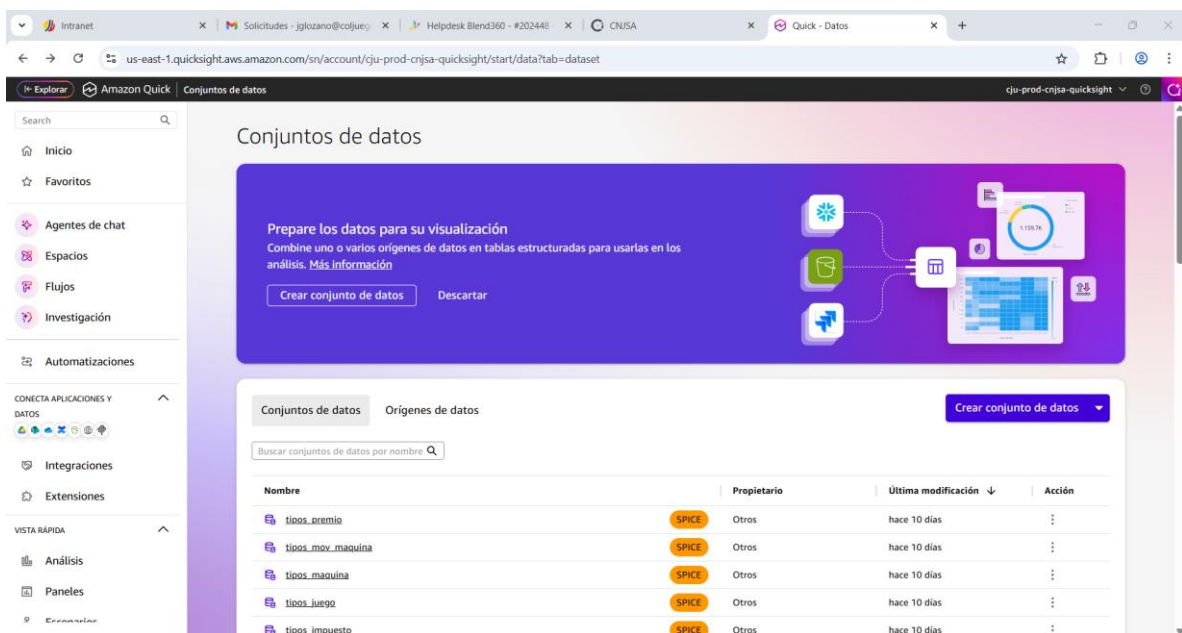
Intranet | Solicitudes - jglozano@coljueg | Helpdesk Blend360 - #202448 | CNJSA | Quick - Datos

us-east-1.quicksight.aws.amazon.com/sn/account/cju-prod-cnjsa-quicksight/start/data?tab=dataset

Explorar | Amazon Quick | Conjuntos de datos | cju-prod-cnjsa-quicksight

Search
Inicio
Favoritos
Agentes de chat
Espacios
Flujos
Investigación
Automatizaciones
CONECTA APLICACIONES Y DATOS
Integraciones
Extensiones
VISTA RÁPIDA
Análisis
Paneles
Escenarios

Conjuntos de datos

Prepare los datos para su visualización
Combine uno o varios orígenes de datos en tablas estructuradas para usarlas en los análisis. Más información

Crear conjunto de datos | Descartar

1,159.7K

Conjuntos de datos | Orígenes de datos | Crear conjunto de datos

Buscar conjuntos de datos por nombre

| Nombre | | Propietario | Última modificación ↓ | Acción |
|---|---|---|---|---|
| tipos_premio | SPICE | Otros | hace 10 días | ⋮ |
| tipos_mov_maquina | SPICE | Otros | hace 10 días | ⋮ |
| tipos_maquina | SPICE | Otros | hace 10 días | ⋮ |
| tipos_juego | SPICE | Otros | hace 10 días | ⋮ |
| tipos_impuesto | SPICE | Otros | hace 10 días | ⋮ |